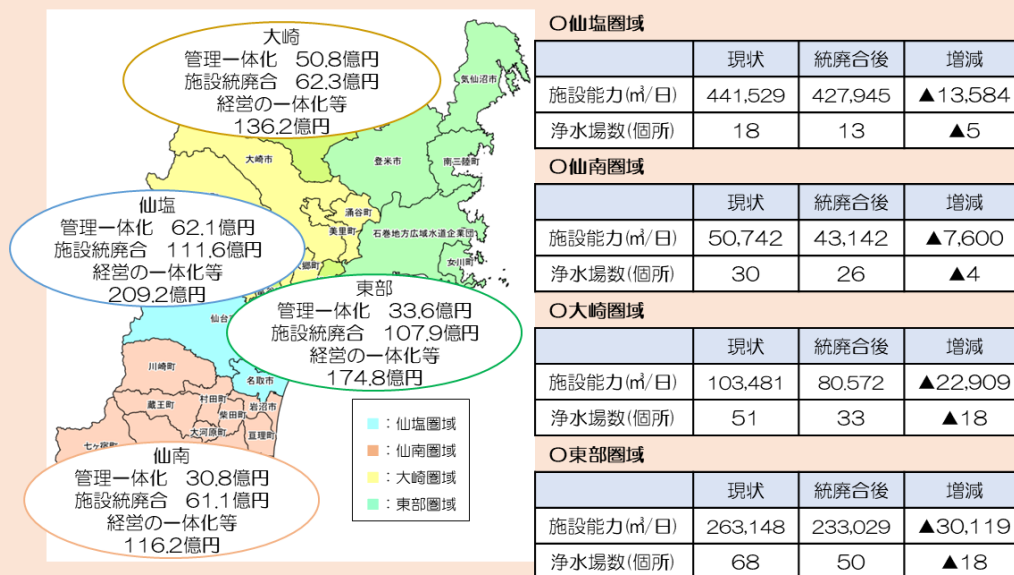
大崎
管理一体化　50.8億円
施設統廃合　62.3億円
経営の一体化等
136.2億円

仙塩
管理一体化　62.1億円
施設統廃合　111.6億円
経営の一体化等
209.2億円

東部
管理一体化　33.6億円
施設統廃合　107.9億円
経営の一体化等
174.8億円

仙南
管理一体化　30.8億円
施設統廃合　61.1億円
経営の一体化等
116.2億円

気仙沼市
大崎市
登米市
南三陸町
涌谷町
美里町
石巻地方広域水道企業団
女川町
仙台
川崎町
名取市
蔵王町
村田町
柴田町
岩沼市
大河原町
亘理町
七ヶ宿町

：仙塩圏域
：仙南圏域
：大崎圏域
：東部圏域

○仙塩圏域

| | 現状 | 統廃合後 | 増減 |
|---|---|---|---|
| 施設能力(㎥/日) | 441,529 | 427,945 | ▲13,584 |
| 浄水場数(個所) | 18 | 13 | ▲5 |

○仙南圏域

| | 現状 | 統廃合後 | 増減 |
|---|---|---|---|
| 施設能力(㎥/日) | 50,742 | 43,142 | ▲7,600 |
| 浄水場数(個所) | 30 | 26 | ▲4 |

○大崎圏域

| | 現状 | 統廃合後 | 増減 |
|---|---|---|---|
| 施設能力(㎥/日) | 103,481 | 80,572 | ▲22,909 |
| 浄水場数(個所) | 51 | 33 | ▲18 |

○東部圏域

| | 現状 | 統廃合後 | 増減 |
|---|---|---|---|
| 施設能力(㎥/日) | 263,148 | 233,029 | ▲30,119 |
| 浄水場数(個所) | 68 | 50 | ▲18 |